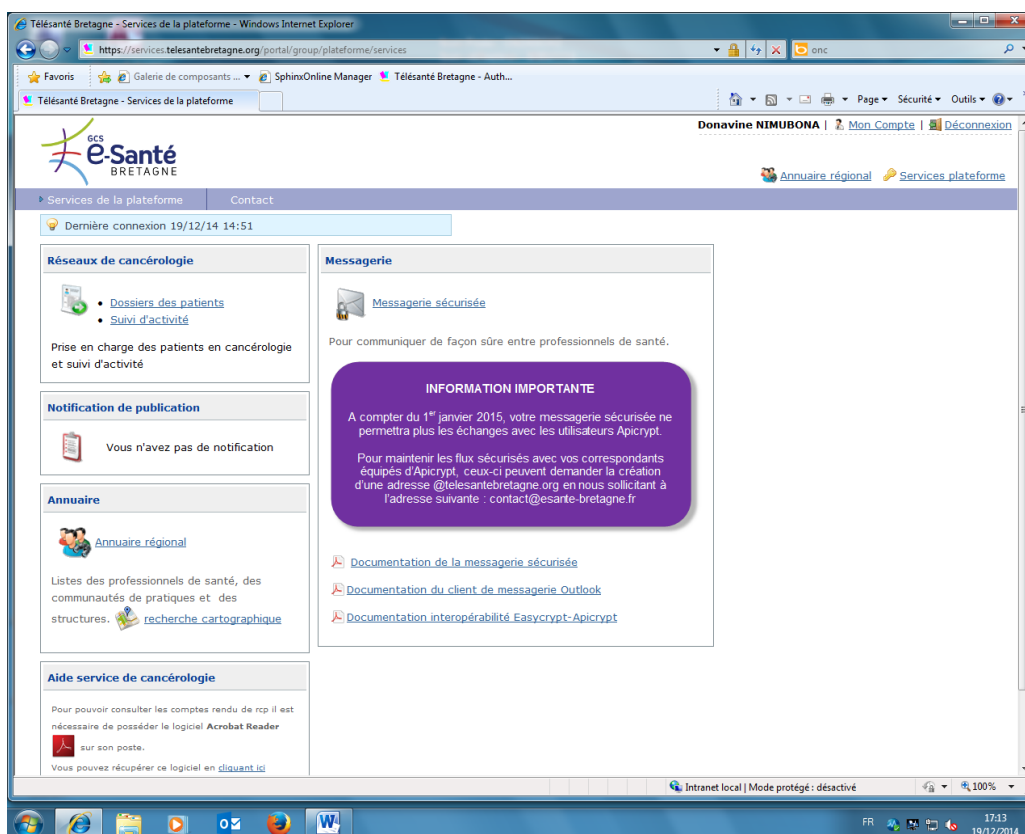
Télésanté Bretagne - Services de la plateforme - Windows Internet Explorer

https://services.telesantebretagne.org/portal/group/plateforme/services

onc

Favoris | Galerie de composants ... | SphinxOnline Manager | Télésanté Bretagne - Auth...

Télésanté Bretagne - Services de la plateforme

Page ▾ Sécurité ▾ Outils ▾

Donavine NIMUBONA | Mon Compte | Déconnexion

GCS e-Santé BRETAGNE

Annuaire régional | Services plateforme

Services de la plateforme | Contact

Dernière connexion 19/12/14 14:51

Réseaux de cancérologie

- Dossiers des patients
- Suivi d'activité

Prise en charge des patients en cancérologie et suivi d'activité

Notification de publication

Vous n'avez pas de notification

Annuaire

Annuaire régional

Listes des professionnels de santé, des communautés de pratiques et des structures. recherche cartographique

Aide service de cancérologie

Pour pouvoir consulter les comptes rendu de rcp il est nécessaire de posséder le logiciel Acrobat Reader sur son poste.

Vous pouvez récupérer ce logiciel en cliquant ici

Messagerie

Messagerie sécurisée

Pour communiquer de façon sûre entre professionnels de santé.

INFORMATION IMPORTANTE

A compter du 1$^{er}$ janvier 2015, votre messagerie sécurisée ne permettra plus les échanges avec les utilisateurs Apicrypt.

Pour maintenir les flux sécurisés avec vos correspondants équipés d'Apicrypt, ceux-ci peuvent demander la création d'une adresse @telesantebretagne.org en nous sollicitant à l'adresse suivante : contact@esante-bretagne.fr

Documentation de la messagerie sécurisée

Documentation du client de messagerie Outlook

Documentation interopérabilité Easycrypt-Apicrypt

Intranet local | Mode protégé : désactivé | 100%

FR 17:13 19/12/2014